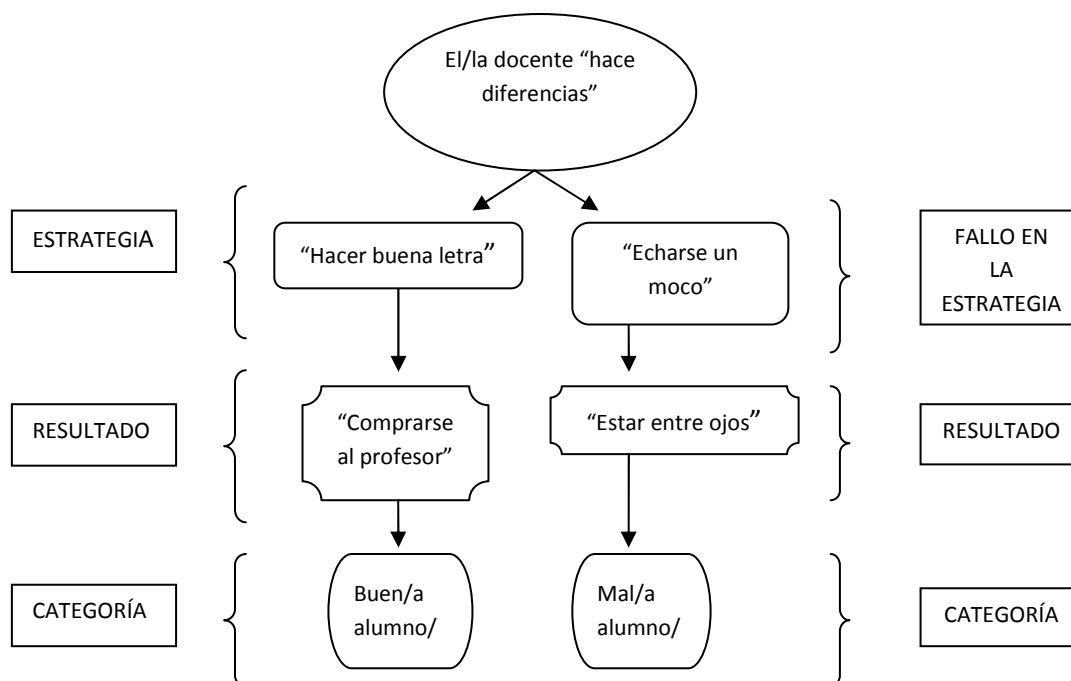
El/la docente "hace diferencias"

ESTRATEGIA

"Hacer buena letra"

"Echarse un moco"

FALLO EN LA ESTRATEGIA

RESULTADO

"Comprarse al profesor"

"Estar entre ojos"

RESULTADO

CATEGORÍA

Buen/a alumno/

Mal/a alumno/

CATEGORÍA